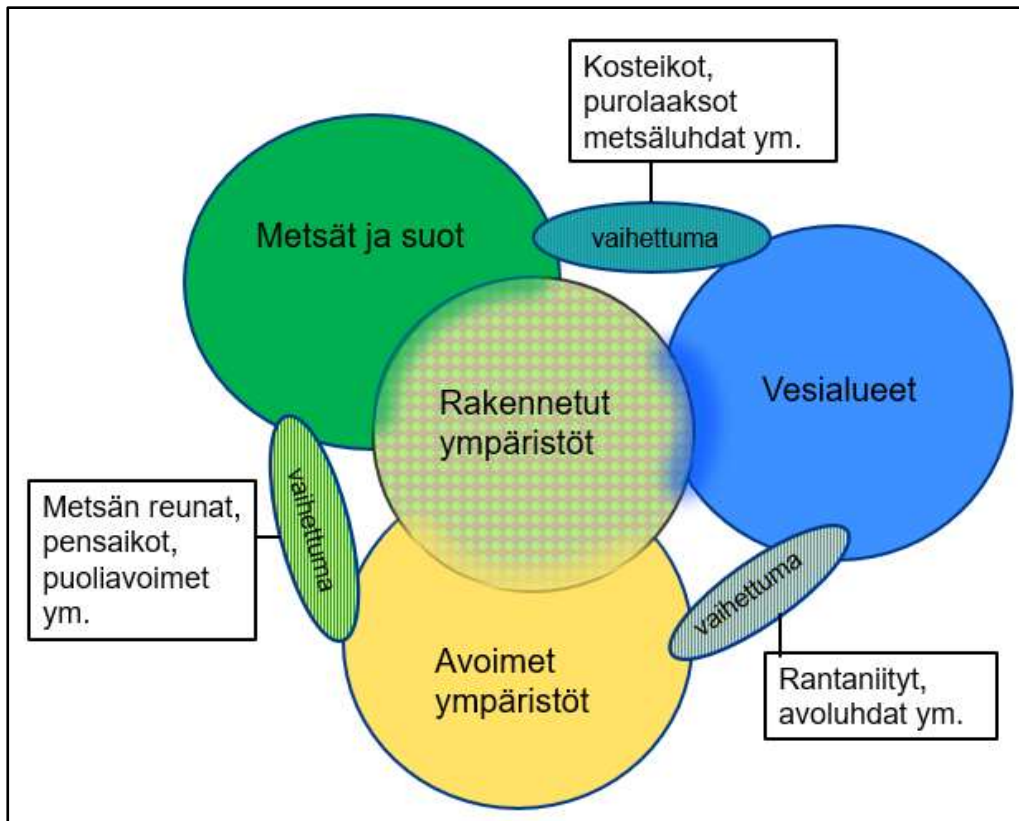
Kosteikot, purolaaksot metsäluhdat ym.

vaihettuma

Metsät ja suot

Vesialueet

Rakennetut ympäristöt

vaihettuma

Metsän reunat, pensaikot, puoliavoimet ym.

vaihettuma

Avoimet ympäristöt

Rantaniityt, avoluhdat ym.